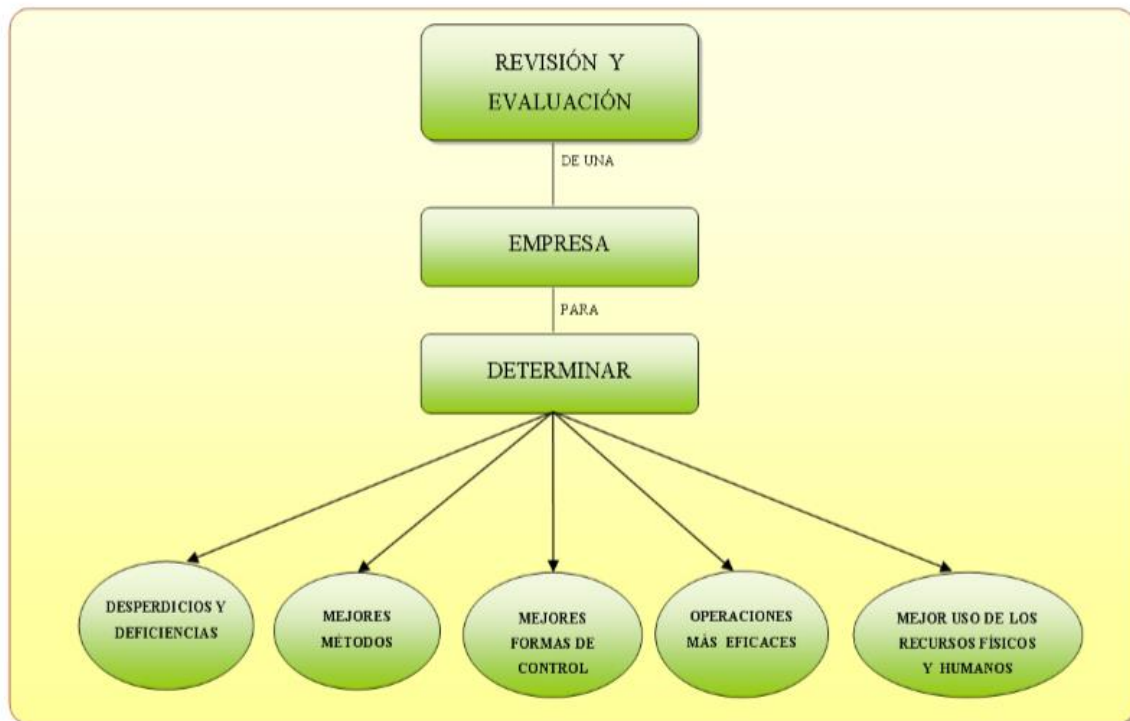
REVISIÓN Y EVALUACIÓN

DE UNA

EMPRESA

PARA

DETERMINAR

DESPERDICIOS Y DEFICIENCIAS

MEJORES MÉTODOS

MEJORES FORMAS DE CONTROL

OPERACIONES MÁS EFICACES

MEJOR USO DE LOS RECURSOS FÍSICOS Y HUMANOS